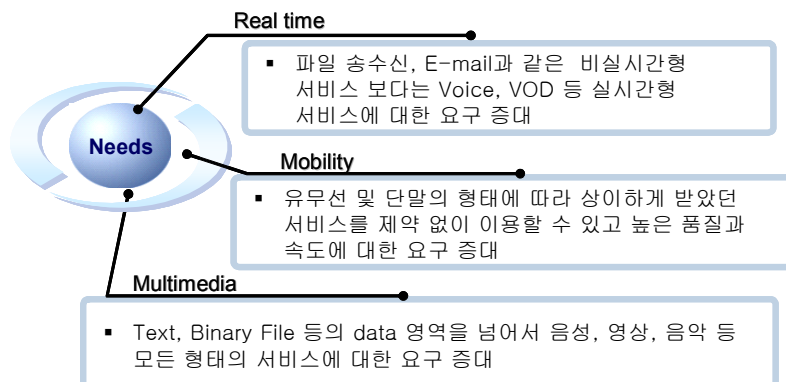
Real time

▪ 파일 송수신, E-mail과 같은 비실시간형 서비스 보다는 Voice, VOD 등 실시간형 서비스에 대한 요구 증대

Needs

Mobility

▪ 유무선 및 단말의 형태에 따라 상이하게 받았던 서비스를 제약 없이 이용할 수 있고 높은 품질과 속도에 대한 요구 증대

Multimedia

▪ Text, Binary File 등의 data 영역을 넘어서 음성, 영상, 음악 등 모든 형태의 서비스에 대한 요구 증대